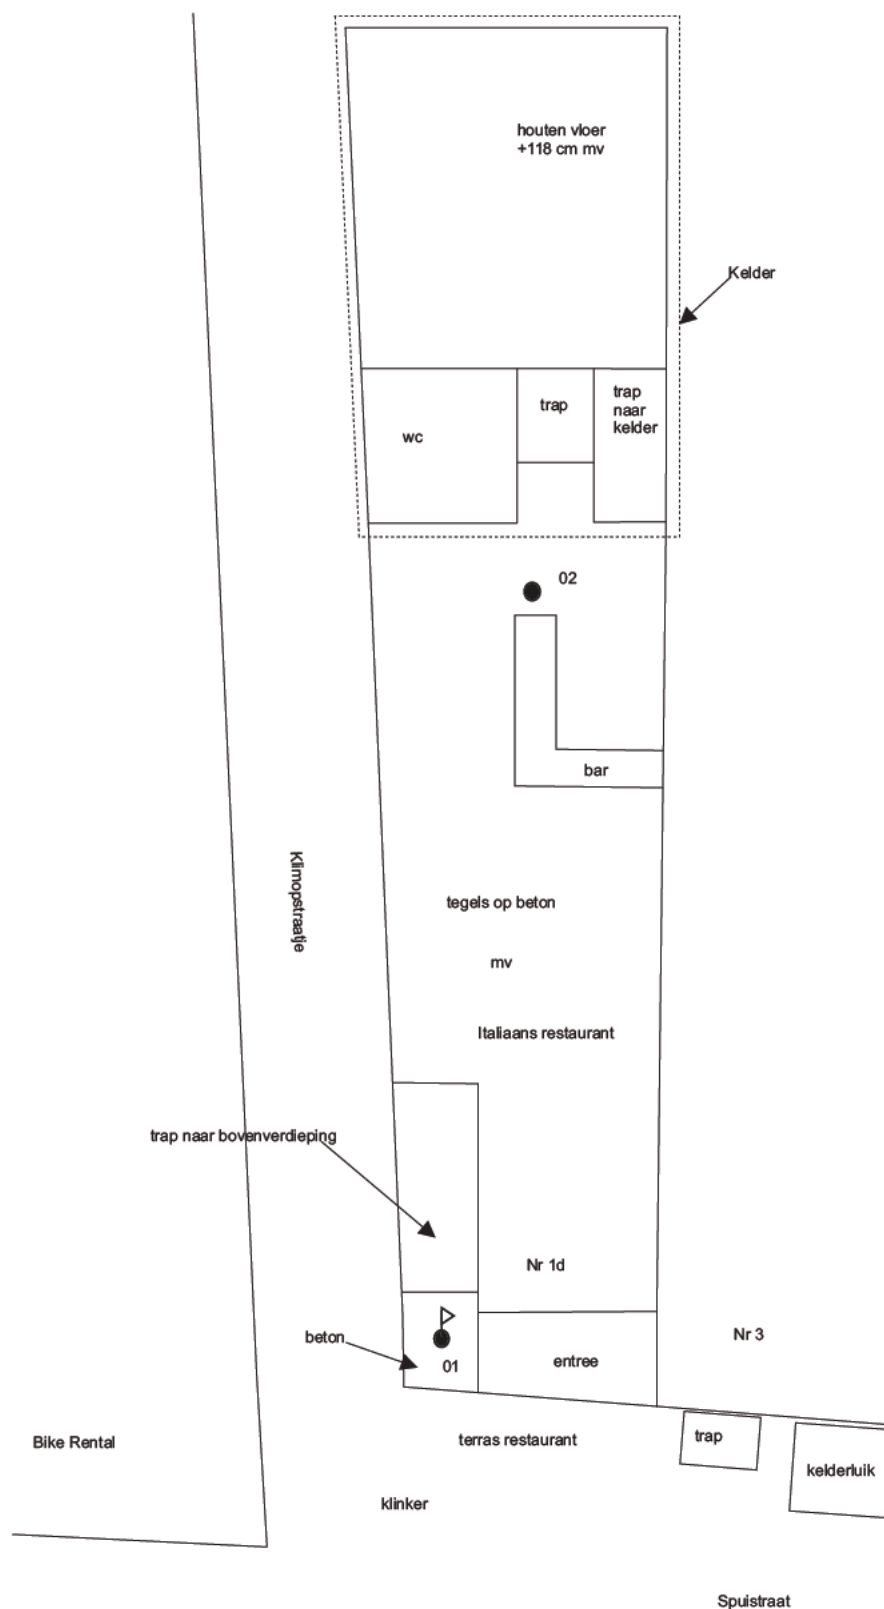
houten vloer
+118 cm mv

Kelder

wc

trap

trap
naar
kelder

02

bar

Klimopstraatje

tegels op beton

mv

Italiaans restaurant

trap naar bovenverdieping

Nr 1d

beton

01

entree

Nr 3

Bike Rental

terras restaurant

trap

kelderluik

klinker

Spuistraat